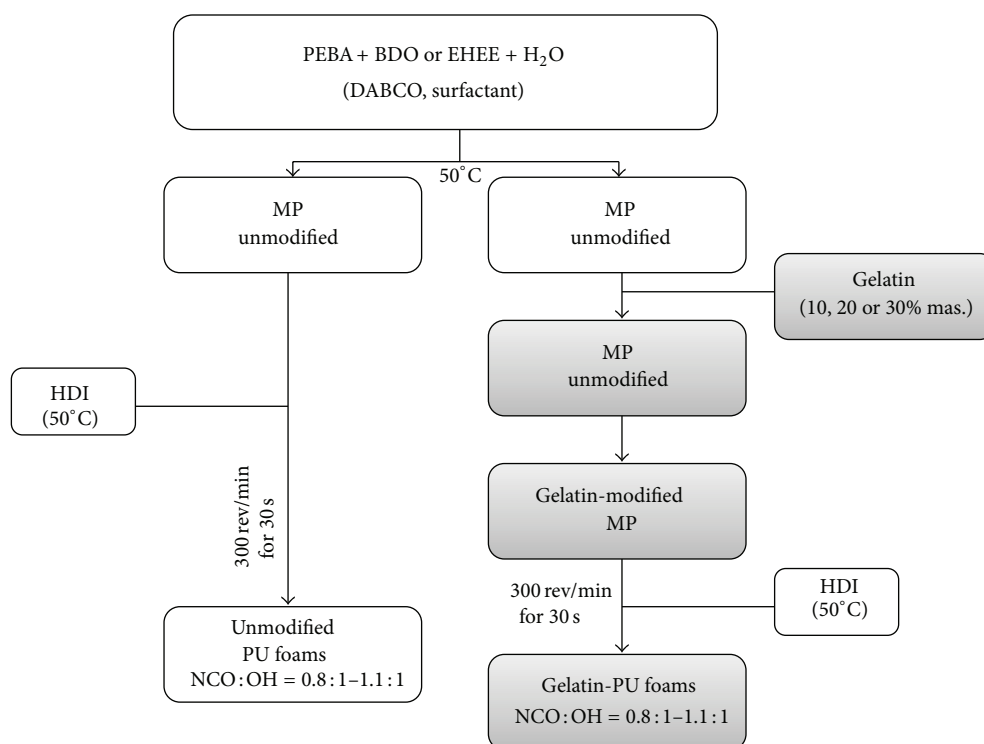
PEBA + BDO or EHEE + $H_2O$
(DABCO, surfactant)

50°C

MP
unmodified

MP
unmodified

Gelatin
(10, 20 or 30% mas.)

MP
unmodified

HDI
(50°C)

300 rev/min
for 30 s

Gelatin-modified
MP

300 rev/min
for 30 s

HDI
(50°C)

Unmodified
PU foams
NCO : OH = 0.8 : 1–1.1 : 1

Gelatin-PU foams
NCO : OH = 0.8 : 1–1.1 : 1